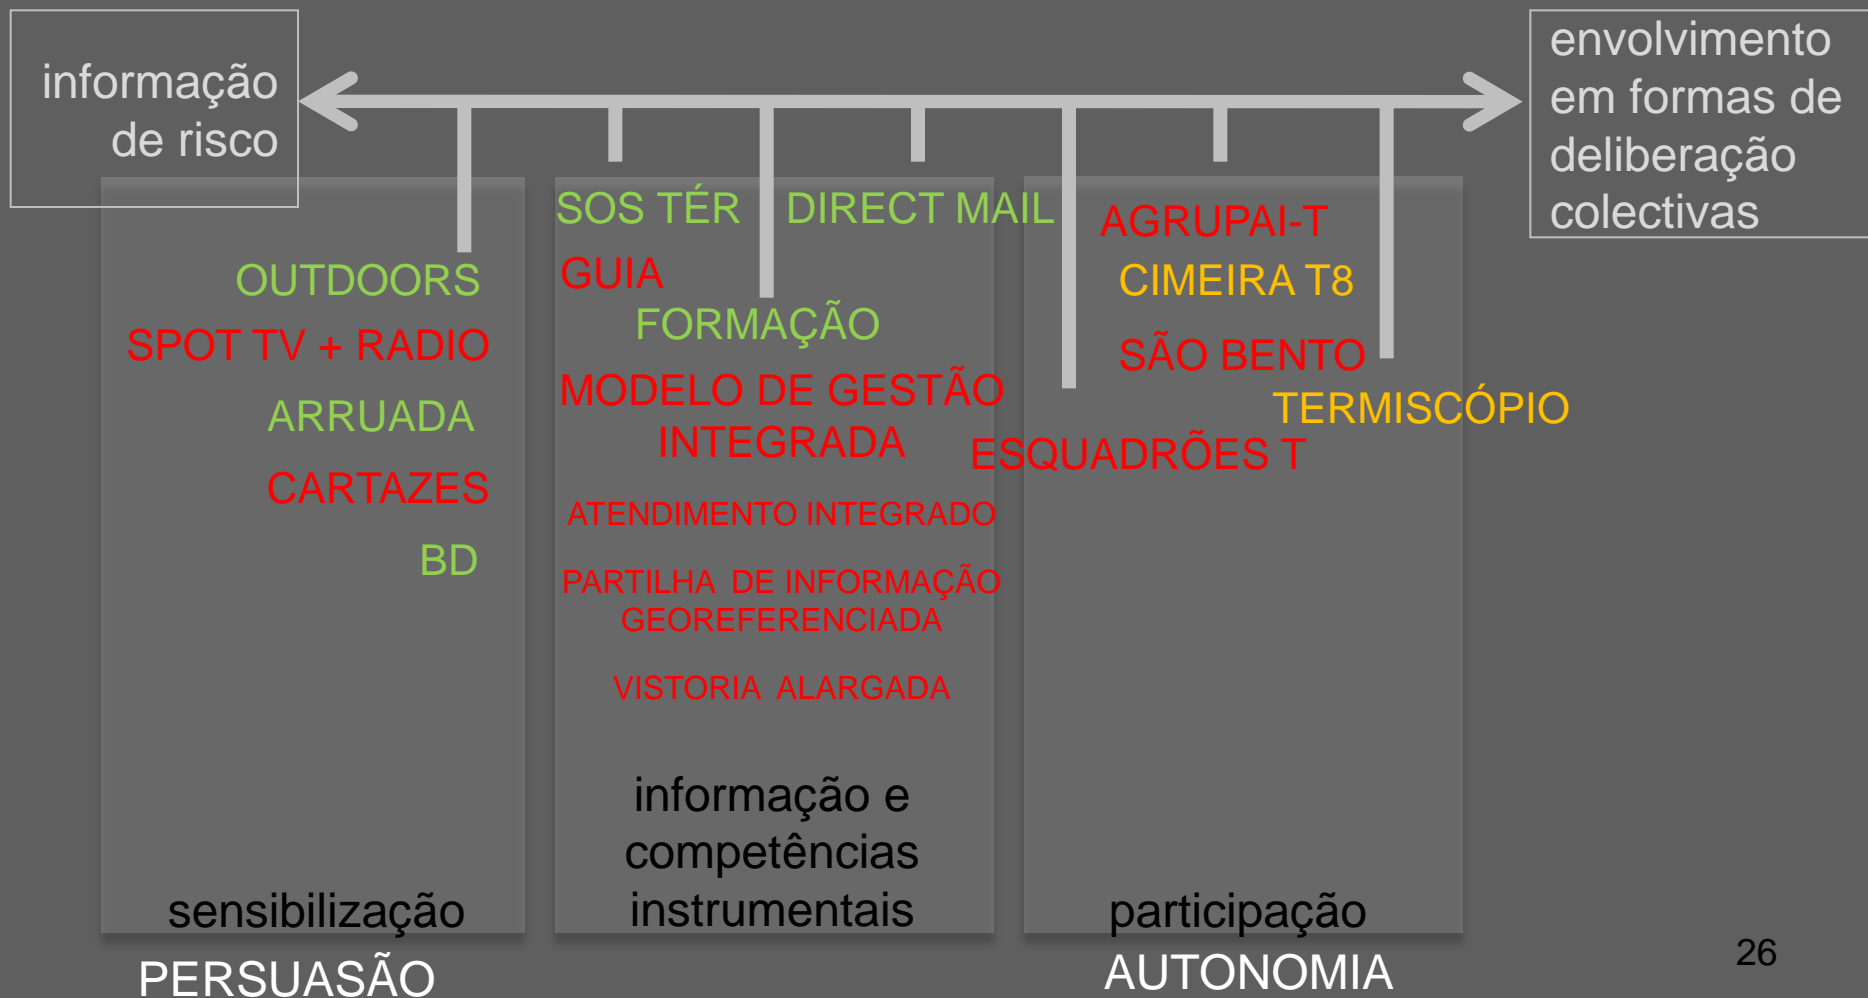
informação de risco

envolvimento em formas de deliberação colectivas

OUTDOORS

SPOT TV + RADIO

ARRUADA

CARTAZES

BD

sensibilização

PERSUASÃO

SOS TÉR

DIRECT MAIL

GUIA

FORMAÇÃO

MODELO DE GESTÃO INTEGRADA

ATENDIMENTO INTEGRADO

PARTILHA DE INFORMAÇÃO GEOREFERENCIADA

VISTORIA ALARGADA

informação e competências instrumentais

AGRUPAI-T

CIMEIRA T8

SÃO BENTO

TERMISCÓPIO

ESQUADRÕES T

participação

AUTONOMIA

26